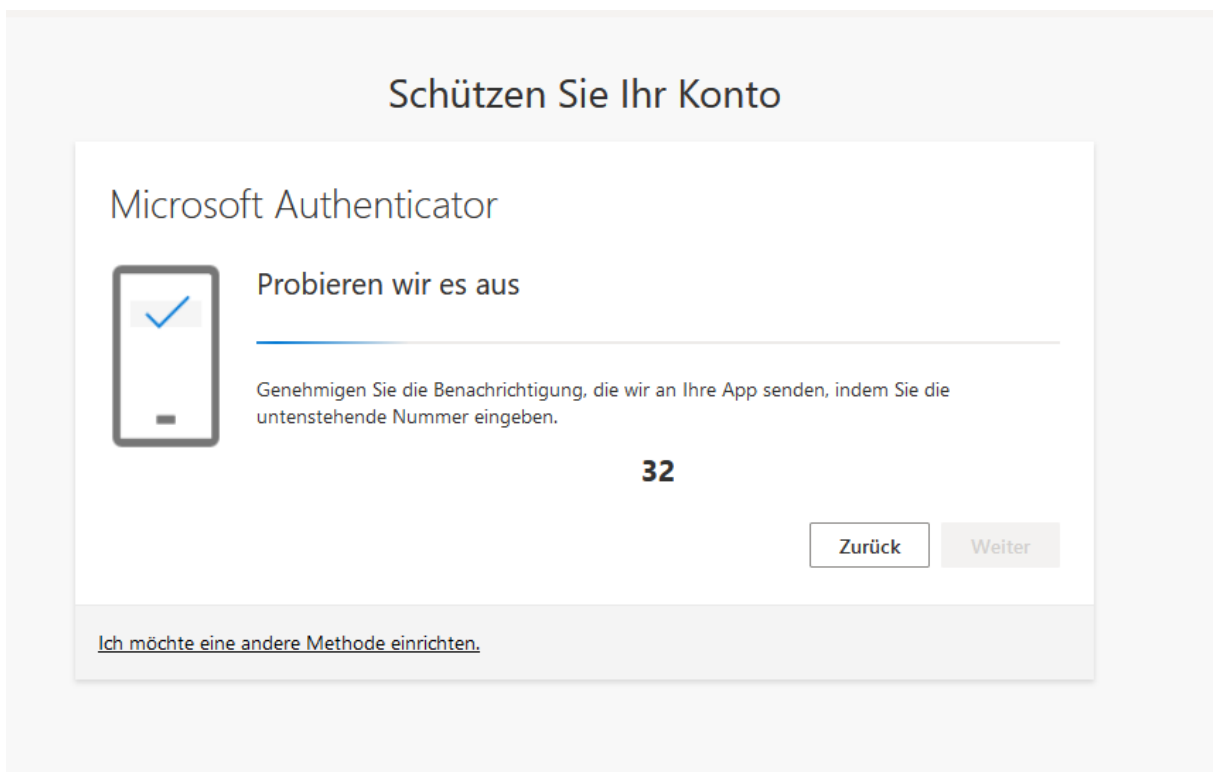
Schützen Sie Ihr Konto

Microsoft Authenticator

Probieren wir es aus

Genehmigen Sie die Benachrichtigung, die wir an Ihre App senden, indem Sie die untenstehende Nummer eingeben.

32

Zurück

Weiter

Ich möchte eine andere Methode einrichten.